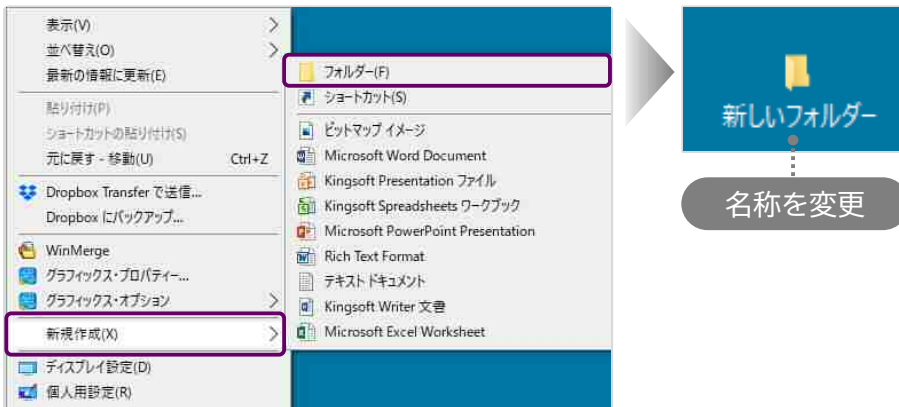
表示(V)
並べ替え(O)
最新の情報に更新(E)
貼り付け(P)
ショートカットの貼り付け(S)
元に戻す - 移動(U) Ctrl+Z
Dropbox Transfer で送信...
Dropbox にバックアップ...
WinMerge
グラフィックス・プロパティー...
グラフィックス・オプション
新規作成(X)
ディスプレイ設定(D)
個人用設定(R)

フォルダー(F)
ショートカット(S)
ビットマップ イメージ
Microsoft Word Document
Kingsoft Presentation ファイル
Kingsoft Spreadsheets ワークブック
Microsoft PowerPoint Presentation
Rich Text Format
テキスト ドキュメント
Kingsoft Writer 文書
Microsoft Excel Worksheet

新しいフォルダー
名称を変更